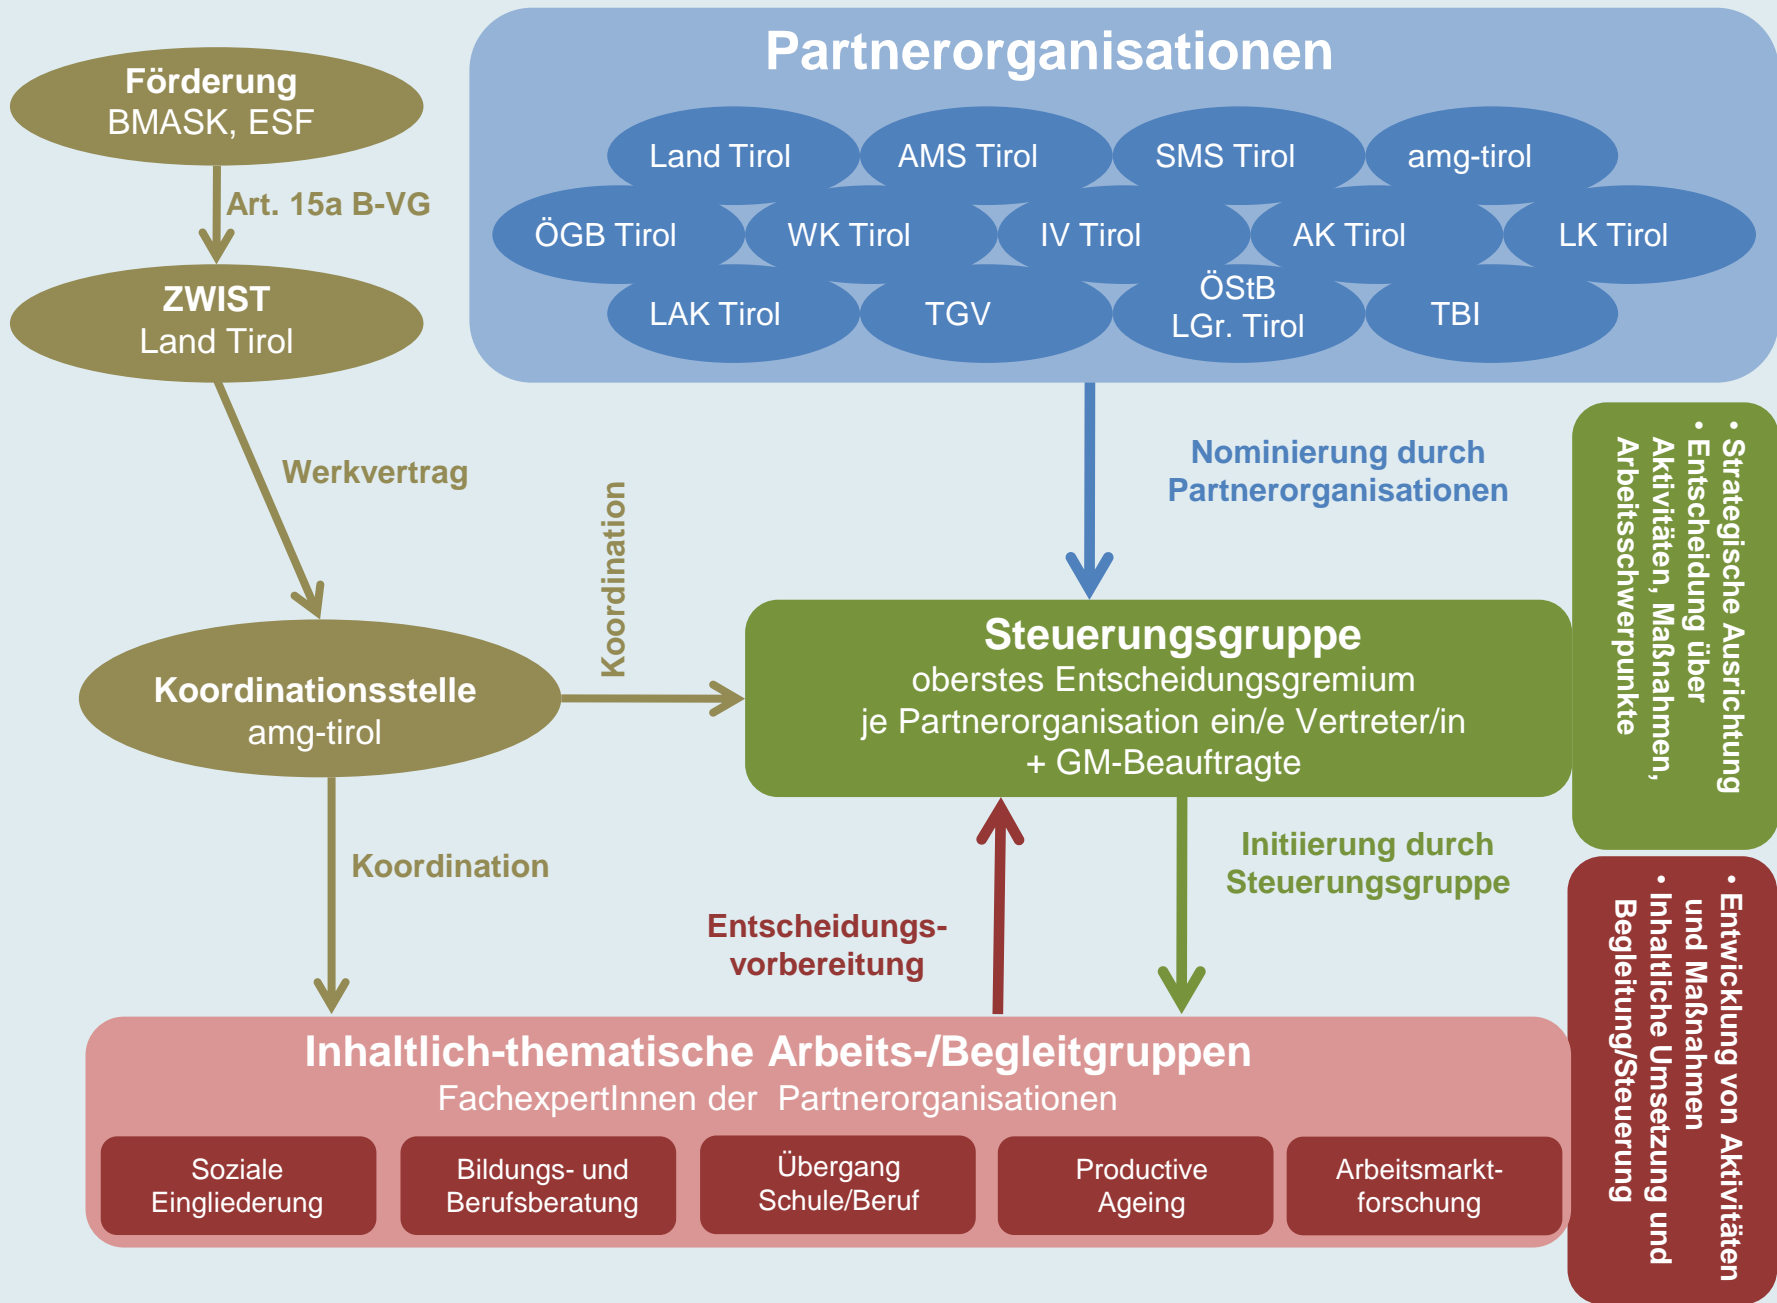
Förderung
BMASK, ESF

Art. 15a B-VG

ZWIST
Land Tirol

Werkvertrag

Koordinationsstelle
amg-tirol

Koordination

Koordination

Partnerorganisationen

Land Tirol
AMS Tirol
SMS Tirol
amg-tirol
ÖGB Tirol
WK Tirol
IV Tirol
AK Tirol
LK Tirol
LAK Tirol
TGV
ÖStB LGr. Tirol
TBI

Nominierung durch Partnerorganisationen

Steuerungsgruppe
oberstes Entscheidungsgremium
je Partnerorganisation ein/e Vertreter/in
+ GM-Beauftragte

• Strategische Ausrichtung
• Entscheidung über Aktivitäten, Maßnahmen, Arbeitsschwerpunkte

Initiierung durch Steuerungsgruppe

Entscheidungs-vorbereitung

• Entwicklung von Aktivitäten und Maßnahmen
• Inhaltliche Umsetzung und Begleitung/Steuerung

Inhaltlich-thematische Arbeits-/Begleitgruppen
FachexpertInnen der Partnerorganisationen

Soziale Eingliederung
Bildungs- und Berufsberatung
Übergang Schule/Beruf
Productive Ageing
Arbeitsmarktforschung